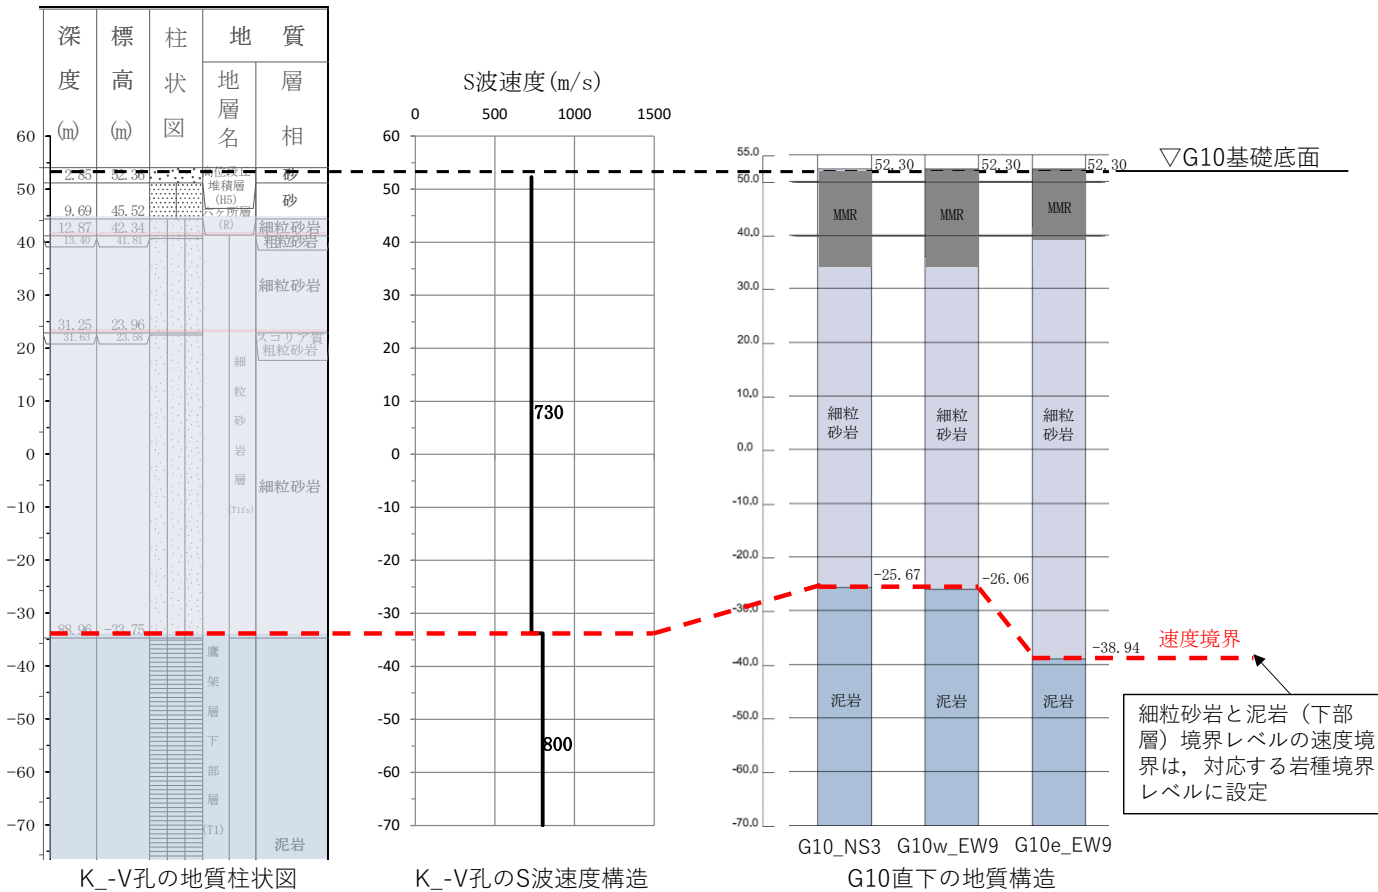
| 深度 (m) | 標高 (m) | 柱状図 | 地質 地層名 | 地質 層相 |
|---|---|---|---|---|
| 2.85 | 52.30 | | 段丘堆積層 | 砂 |
| | | | 堆積層 (H5) | 砂 |
| 9.69 | 45.52 | | 六ヶ所層 (R) | |
| 12.87 | 42.34 | | | 細粒砂岩 |
| 13.40 | 41.81 | | | 粗粒砂岩 |
| | | | | 細粒砂岩 |
| 31.25 | 23.96 | | | スコリア質 |
| 31.63 | 23.58 | | | 粗粒砂岩 |
| | | | 細粒砂岩層 (T1fs) | 細粒砂岩 |
| 88.96 | -33.75 | | 鷹架層下部層 (T1) | 泥岩 |

60
50
40
30
20
10
0
−10
−20
−30
−40
−50
−60
−70

K_-V孔の地質柱状図

S波速度(m/s)
0 500 1000 1500
60
50
40
30
20
10
0
-10
-20
-30
-40
-50
-60
-70
730
800
K_-V孔のS波速度構造

55.0
50.0
40.0
30.0
20.0
10.0
0.0
-10.0
-20.0
-30.0
-40.0
-50.0
-60.0
-70.0
52.30 52.30 52.30
▽G10基礎底面
MMR MMR MMR
細粒砂岩 細粒砂岩 細粒砂岩
-25.67 -26.06
-38.94
速度境界
泥岩 泥岩 泥岩
G10_NS3 G10w_EW9 G10e_EW9
G10直下の地質構造

細粒砂岩と泥岩（下部層）境界レベルの速度境界は，対応する岩種境界レベルに設定